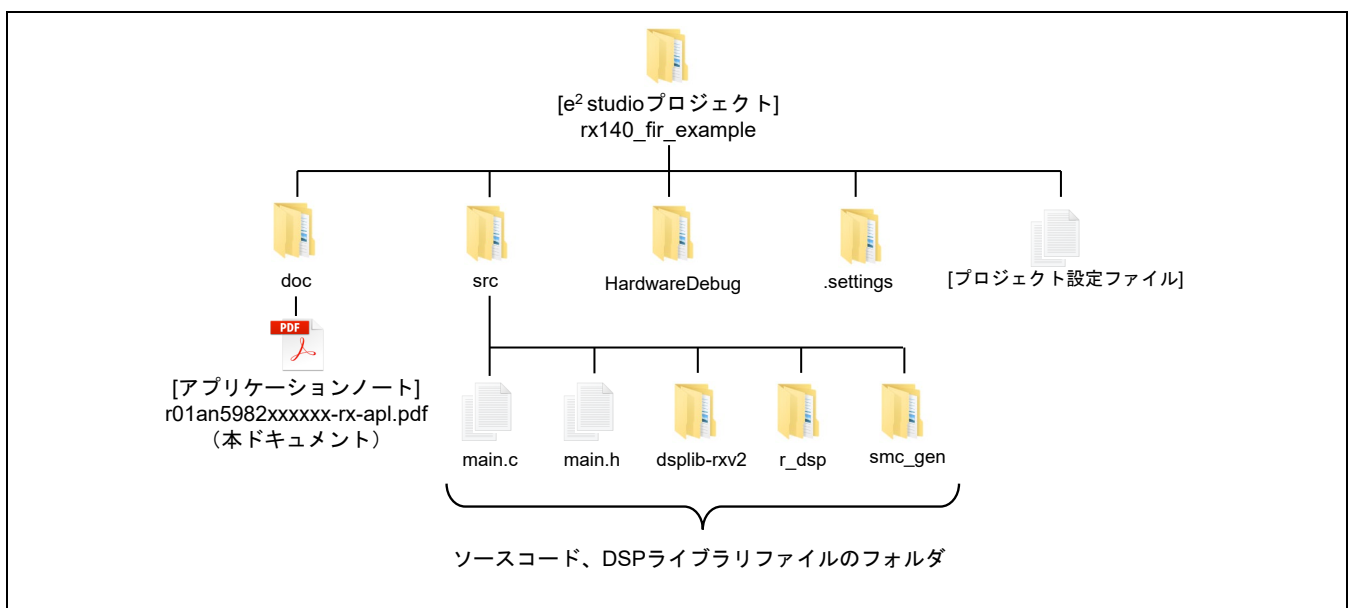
[e$^2$ studioプロジェクト]
rx140_fir_example

doc

src

HardwareDebug

.settings

[プロジェクト設定ファイル]

PDF

[アプリケーションノート]
r01an5982xxxxxx-rx-apl.pdf
（本ドキュメント）

main.c

main.h

dsplib-rxv2

r_dsp

smc_gen

ソースコード、DSPライブラリファイルのフォルダ